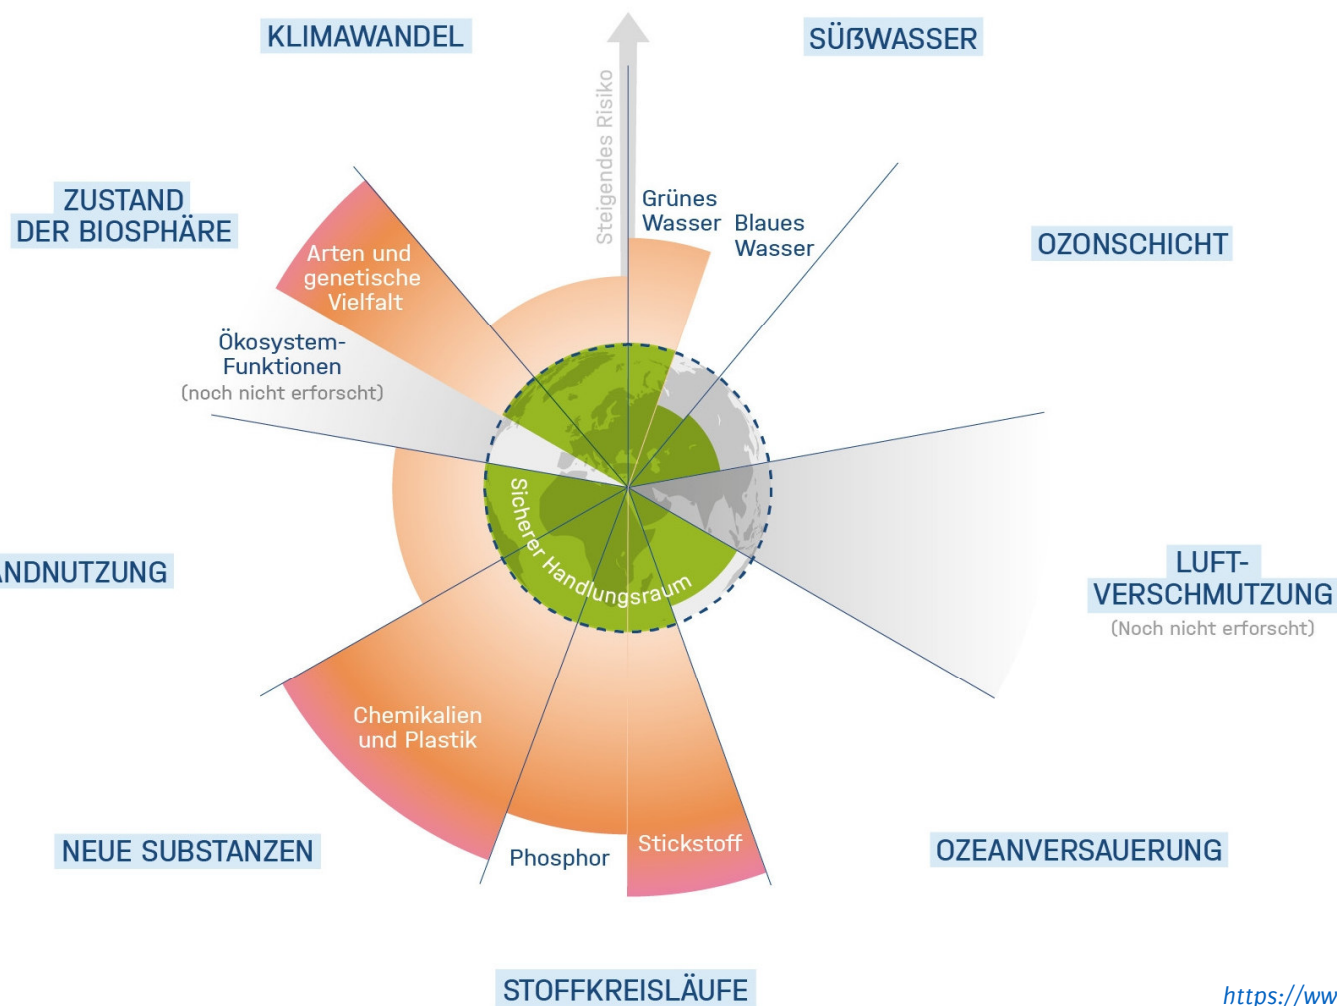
KLIMAWANDEL

Steigendes Risiko

SÜẞWASSER

ZUSTAND DER BIOSPHÄRE

Grünes Wasser

Blaues Wasser

OZONSCHICHT

Arten und genetische Vielfalt

Ökosystem-Funktionen (noch nicht erforscht)

Sicherer Handlungsraum

ANDNUTZUNG

LUFT-VERSCHMUTZUNG (Noch nicht erforscht)

Chemikalien und Plastik

NEUE SUBSTANZEN

Phosphor

Stickstoff

OZEANVERSAUERUNG

STOFFKREISLÄUFE

https://ww